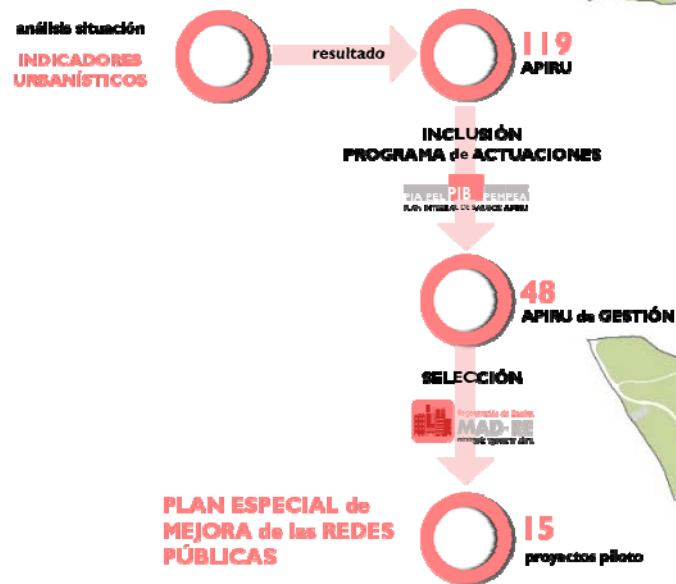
análisis situación

INDICADORES URBANÍSTICOS

resultado

119
APIRU

INCLUSIÓN
PROGRAMA de ACTUACIONES

PIA DEL PIB PEMPEA
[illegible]

48
APIRU de GESTIÓN

SELECCIÓN

MAD-RE
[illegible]

PLAN ESPECIAL de MEJORA de las REDES PÚBLICAS

15
proyectos piloto